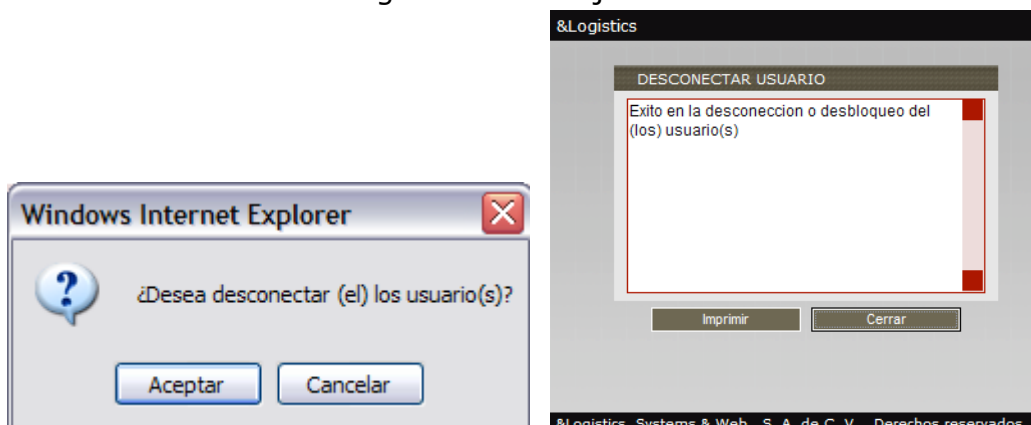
Windows Internet Explorer

¿Desea desconectar (el) los usuario(s)?

Aceptar

Cancelar

&Logistics

DESCONECTAR USUARIO

Exito en la desconeccion o desbloqueo del (los) usuario(s)

Imprimir

Cerrar

&Logistics Systems & Web, S. A. de C. V. Derechos reservados